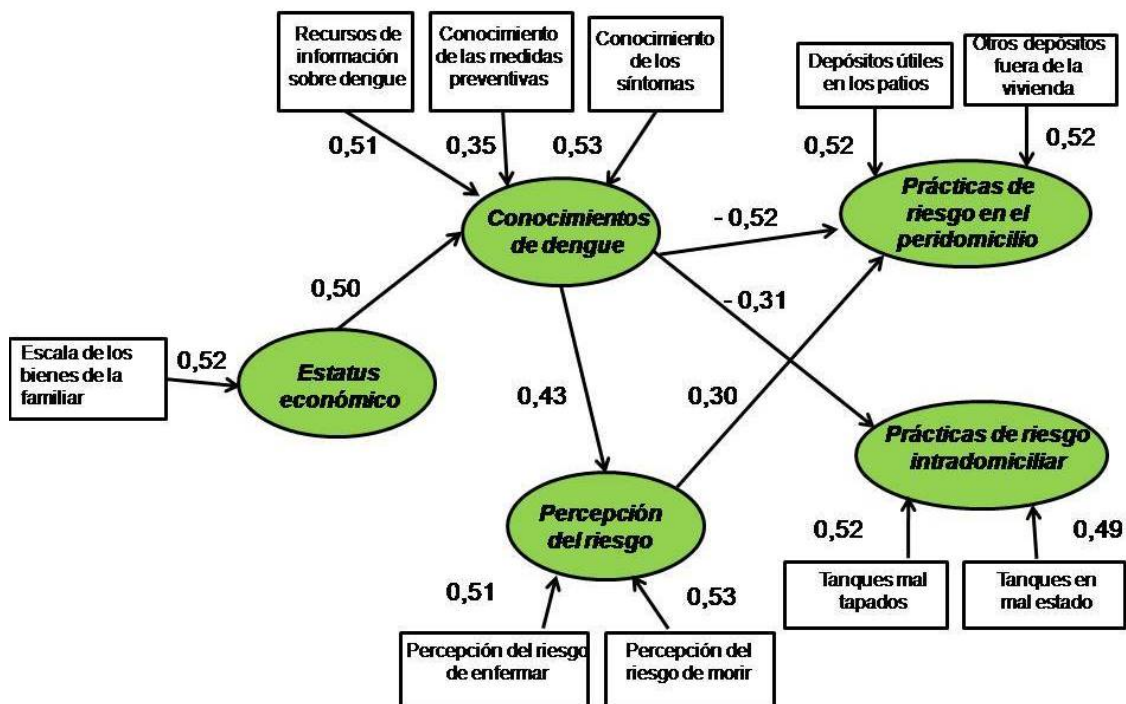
Recursos de información sobre dengue

Conocimiento de las medidas preventivas

Conocimiento de los síntomas

Depósitos útiles en los patios

Otros depósitos fuera de la vivienda

0,51

0,35

0,53

0,52

0,52

Conocimientos de dengue

- 0,52

Prácticas de riesgo en el peridomicilio

0,50

- 0,31

Escala de los bienes de la familiar

0,52

Estatus económico

0,43

0,30

Prácticas de riesgo intradomiciliar

Percepción del riesgo

0,52

0,49

0,51

0,53

Tanques mal tapados

Tanques en mal estado

Percepción del riesgo de enfermar

Percepción del riesgo de morir